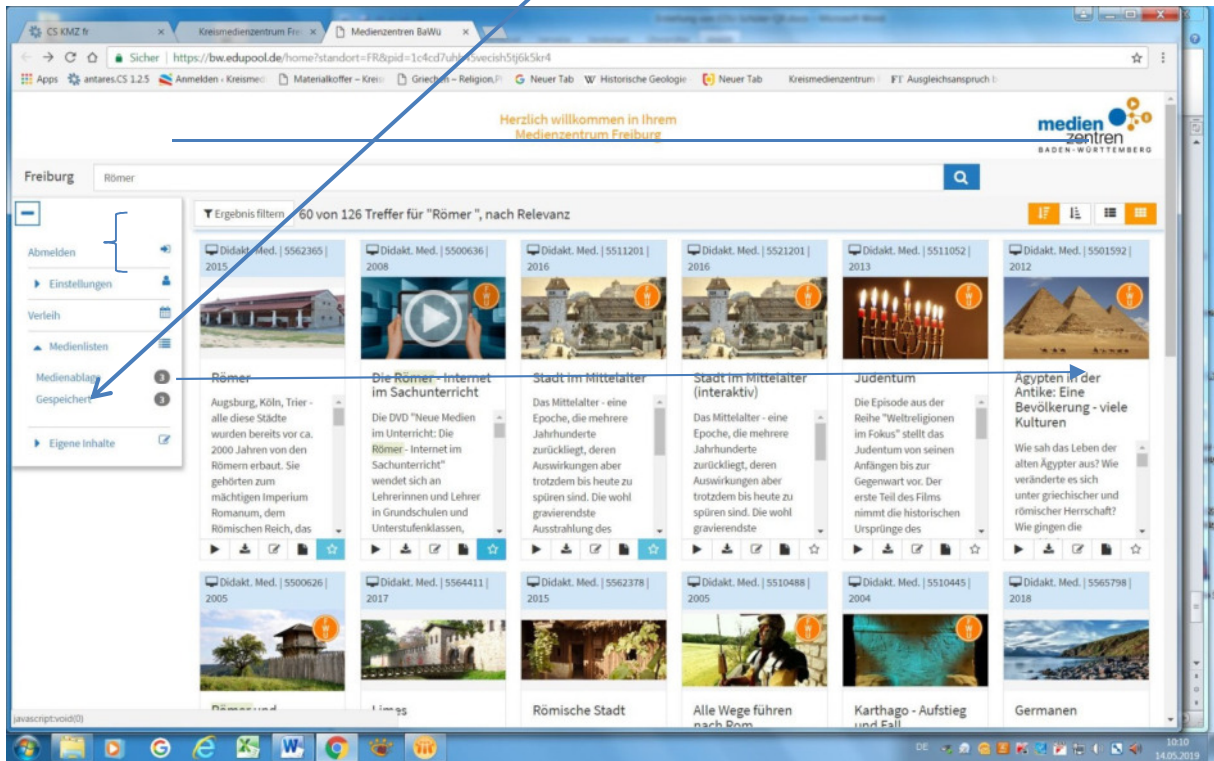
CS KMZ fr × | Kreismedienzentrum Fr × | Medienzentren BaWü ×

Sicher | https://bw.edupool.de/home?standort=FR&pid=1c4cd7uh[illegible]5vecish5tj6k5kr4

Apps | antares.CS 1.2.5 | Anmelden - Kreismed | Materialkoffer – Kreis | Griechen – Religion,P | Neuer Tab | Historische Geologie | Neuer Tab | Kreismedienzentrum | Ausgleichsanspruch b

Herzlich willkommen in Ihrem Medienzentrum Freiburg

medien zentren BADEN-WÜRTTEMBERG

Freiburg | Römer

Ergebnis filtern | 60 von 126 Treffer für "Römer ", nach Relevanz

Abmelden
Einstellungen
Verleih
Medienlisten
Medienablage 3
Gespeichert 3
Eigene Inhalte

Didakt. Med. | 5562365 | 2015
Römer
Augsburg, Köln, Trier - alle diese Städte wurden bereits vor ca. 2000 Jahren von den Römern erbaut. Sie gehörten zum mächtigen Imperium Romanum, dem Römischen Reich, das

Didakt. Med. | 5500636 | 2008
Die Römer - Internet im Sachunterricht
Die DVD "Neue Medien im Unterricht: Die Römer - Internet im Sachunterricht" wendet sich an Lehrerinnen und Lehrer in Grundschulen und Unterstufenklassen,

Didakt. Med. | 5511201 | 2016
Stadt im Mittelalter
Das Mittelalter - eine Epoche, die mehrere Jahrhunderte zurückliegt, deren Auswirkungen aber trotzdem bis heute zu spüren sind. Die wohl gravierendste Ausstrahlung des

Didakt. Med. | 5521201 | 2016
Stadt im Mittelalter (interaktiv)
Das Mittelalter - eine Epoche, die mehrere Jahrhunderte zurückliegt, deren Auswirkungen aber trotzdem bis heute zu spüren sind. Die wohl gravierendste

Didakt. Med. | 5511052 | 2013
Judentum
Die Episode aus der Reihe "Weltreligionen im Fokus" stellt das Judentum von seinen Anfängen bis zur Gegenwart vor. Der erste Teil des Films nimmt die historischen Ursprünge des

Didakt. Med. | 5501592 | 2012
Ägypten in der Antike: Eine Bevölkerung - viele Kulturen
Wie sah das Leben der alten Ägypter aus? Wie veränderte es sich unter griechischer und römischer Herrschaft? Wie gingen die

Didakt. Med. | 5500626 | 2005
Römer und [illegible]

Didakt. Med. | 5564411 | 2017
Limes

Didakt. Med. | 5562378 | 2015
Römische Stadt

Didakt. Med. | 5510488 | 2005
Alle Wege führen nach Rom

Didakt. Med. | 5510445 | 2004
Karthago - Aufstieg und Fall

Didakt. Med. | 5565798 | 2018
Germanen

javascript:void(0)

DE 10:10 14.05.2019